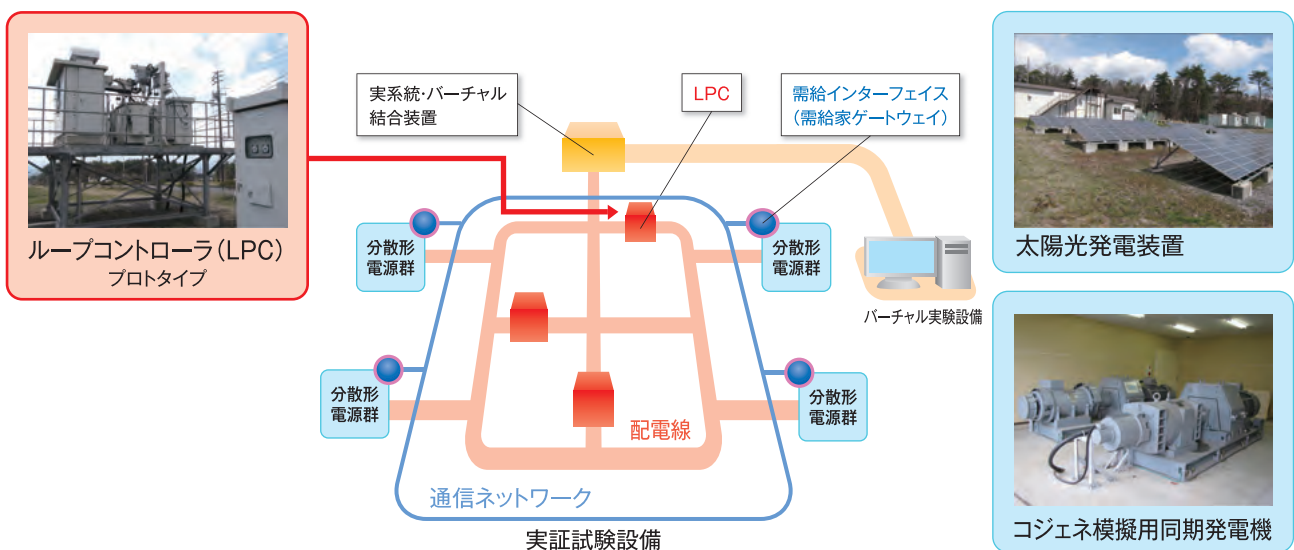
ループコントローラ（LPC）
プロトタイプ

実系統・バーチャル結合装置

LPC

需給インターフェイス（需給家ゲートウェイ）

太陽光発電装置

分散形電源群

分散形電源群

バーチャル実験設備

分散形電源群

分散形電源群

配電線

通信ネットワーク

実証試験設備

コジェネ模擬用同期発電機